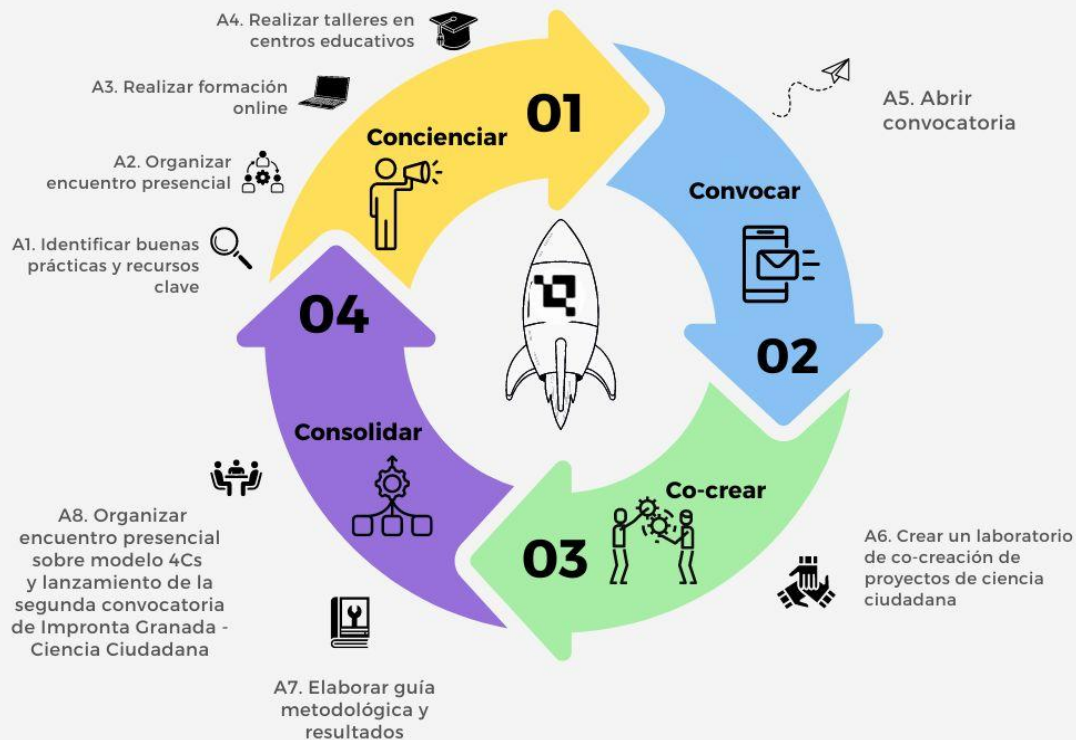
A4. Realizar talleres en centros educativos

A3. Realizar formación online

A2. Organizar encuentro presencial

A1. Identificar buenas prácticas y recursos clave

01

Concienciar

A5. Abrir convocatoria

Convocar

02

04

Consolidar

Co-crear

03

A8. Organizar encuentro presencial sobre modelo 4Cs y lanzamiento de la segunda convocatoria de Impronta Granada - Ciencia Ciudadana

A6. Crear un laboratorio de co-creación de proyectos de ciencia ciudadana

A7. Elaborar guía metodológica y resultados